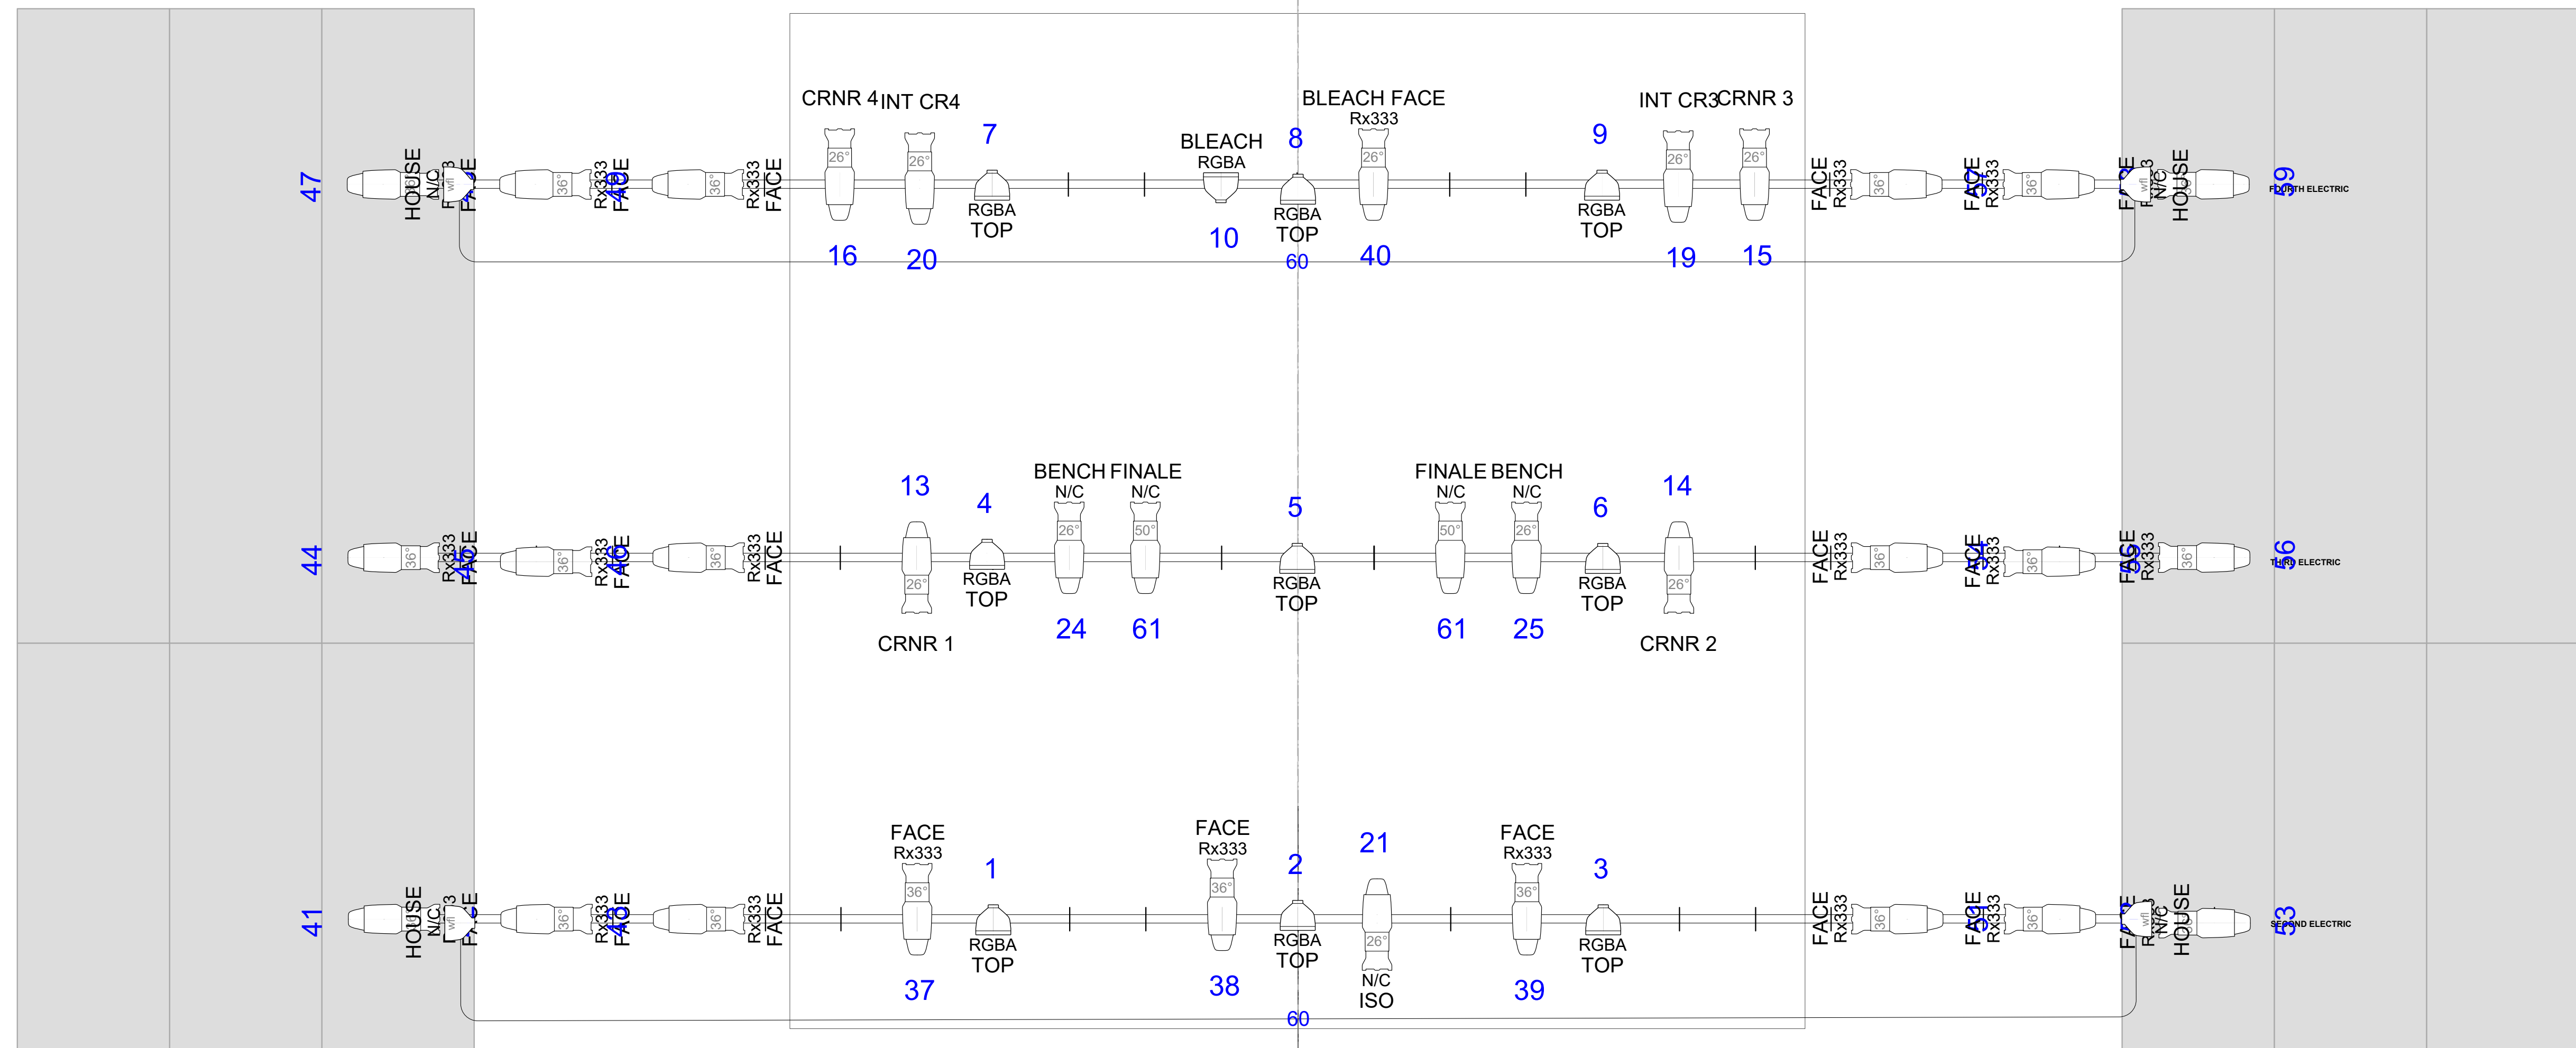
CRNR 4 INT CR4
7
BLEACH
RGBA
8
BLEACH FACE
Rx333
9
INT CR3 CRNR 3

47
HOUSE
N/C
wfl
FACE
36°
Rx333
FACE
49
36°
Rx333
FACE
26°
26°
RGBA
TOP
RGBA
TOP
26°
RGBA
TOP
26°
26°
FACE
Rx333
36°
FACE
Rx333
57
36°
FACE
wfl
N/C
HOUSE
59
FOURTH ELECTRIC

16
20
10
60
40
19
15

13
4
BENCH FINALE
N/C N/C
5
FINALE BENCH
N/C N/C
6
14

44
36°
Rx333
FACE
45
36°
Rx333
FACE
46
36°
Rx333
FACE
26°
RGBA
TOP
26°
50°
RGBA
TOP
50°
26°
RGBA
TOP
26°
FACE
Rx333
36°
FACE
Rx333
54
36°
FACE
Rx333
55
36°
56
THIRD ELECTRIC

CRNR 1
24
61
61
25
CRNR 2

FACE
Rx333
1
FACE
Rx333
2
21
FACE
Rx333
3

41
HOUSE
N/C
wfl
FACE
36°
Rx333
FACE
48
36°
Rx333
FACE
36°
RGBA
TOP
36°
RGBA
TOP
26°
N/C
ISO
36°
RGBA
TOP
FACE
Rx333
36°
FACE
Rx333
51
36°
FACE
wfl
N/C
HOUSE
53
SECOND ELECTRIC

37
38
60
39